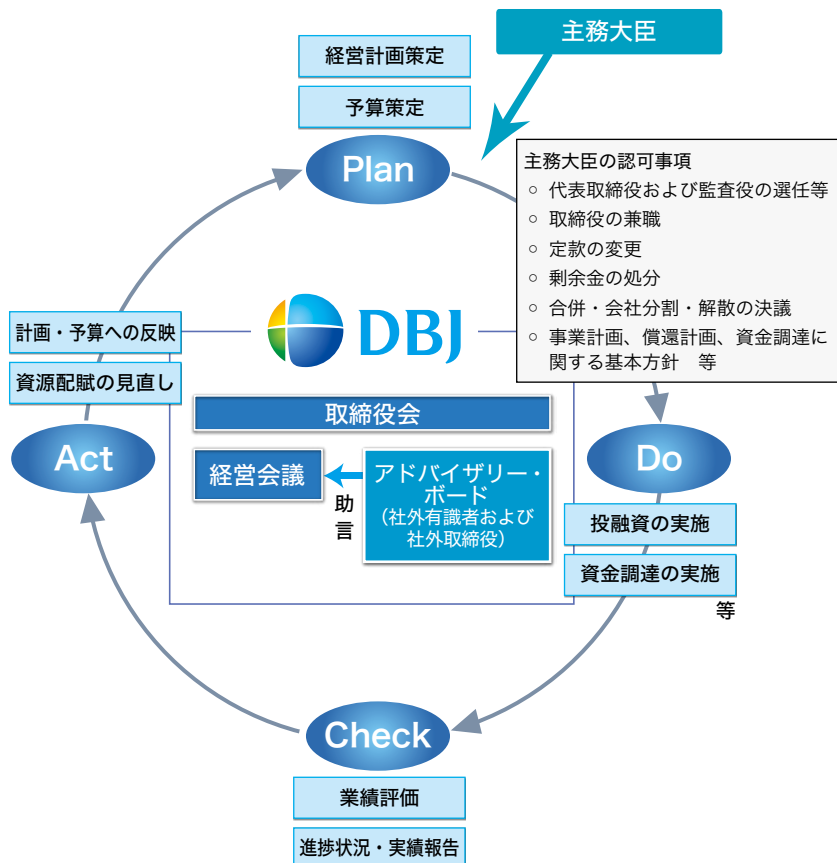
主務大臣

経営計画策定

予算策定

Plan

主務大臣の認可事項
○ 代表取締役および監査役の選任等
○ 取締役の兼職
○ 定款の変更
○ 剰余金の処分
○ 合併・会社分割・解散の決議
○ 事業計画、償還計画、資金調達に関する基本方針　等

計画・予算への反映

資源配賦の見直し

DBJ

取締役会

Act

経営会議

助言

アドバイザリー・ボード
（社外有識者および社外取締役）

Do

投融資の実施

資金調達の実施

等

Check

業績評価

進捗状況・実績報告